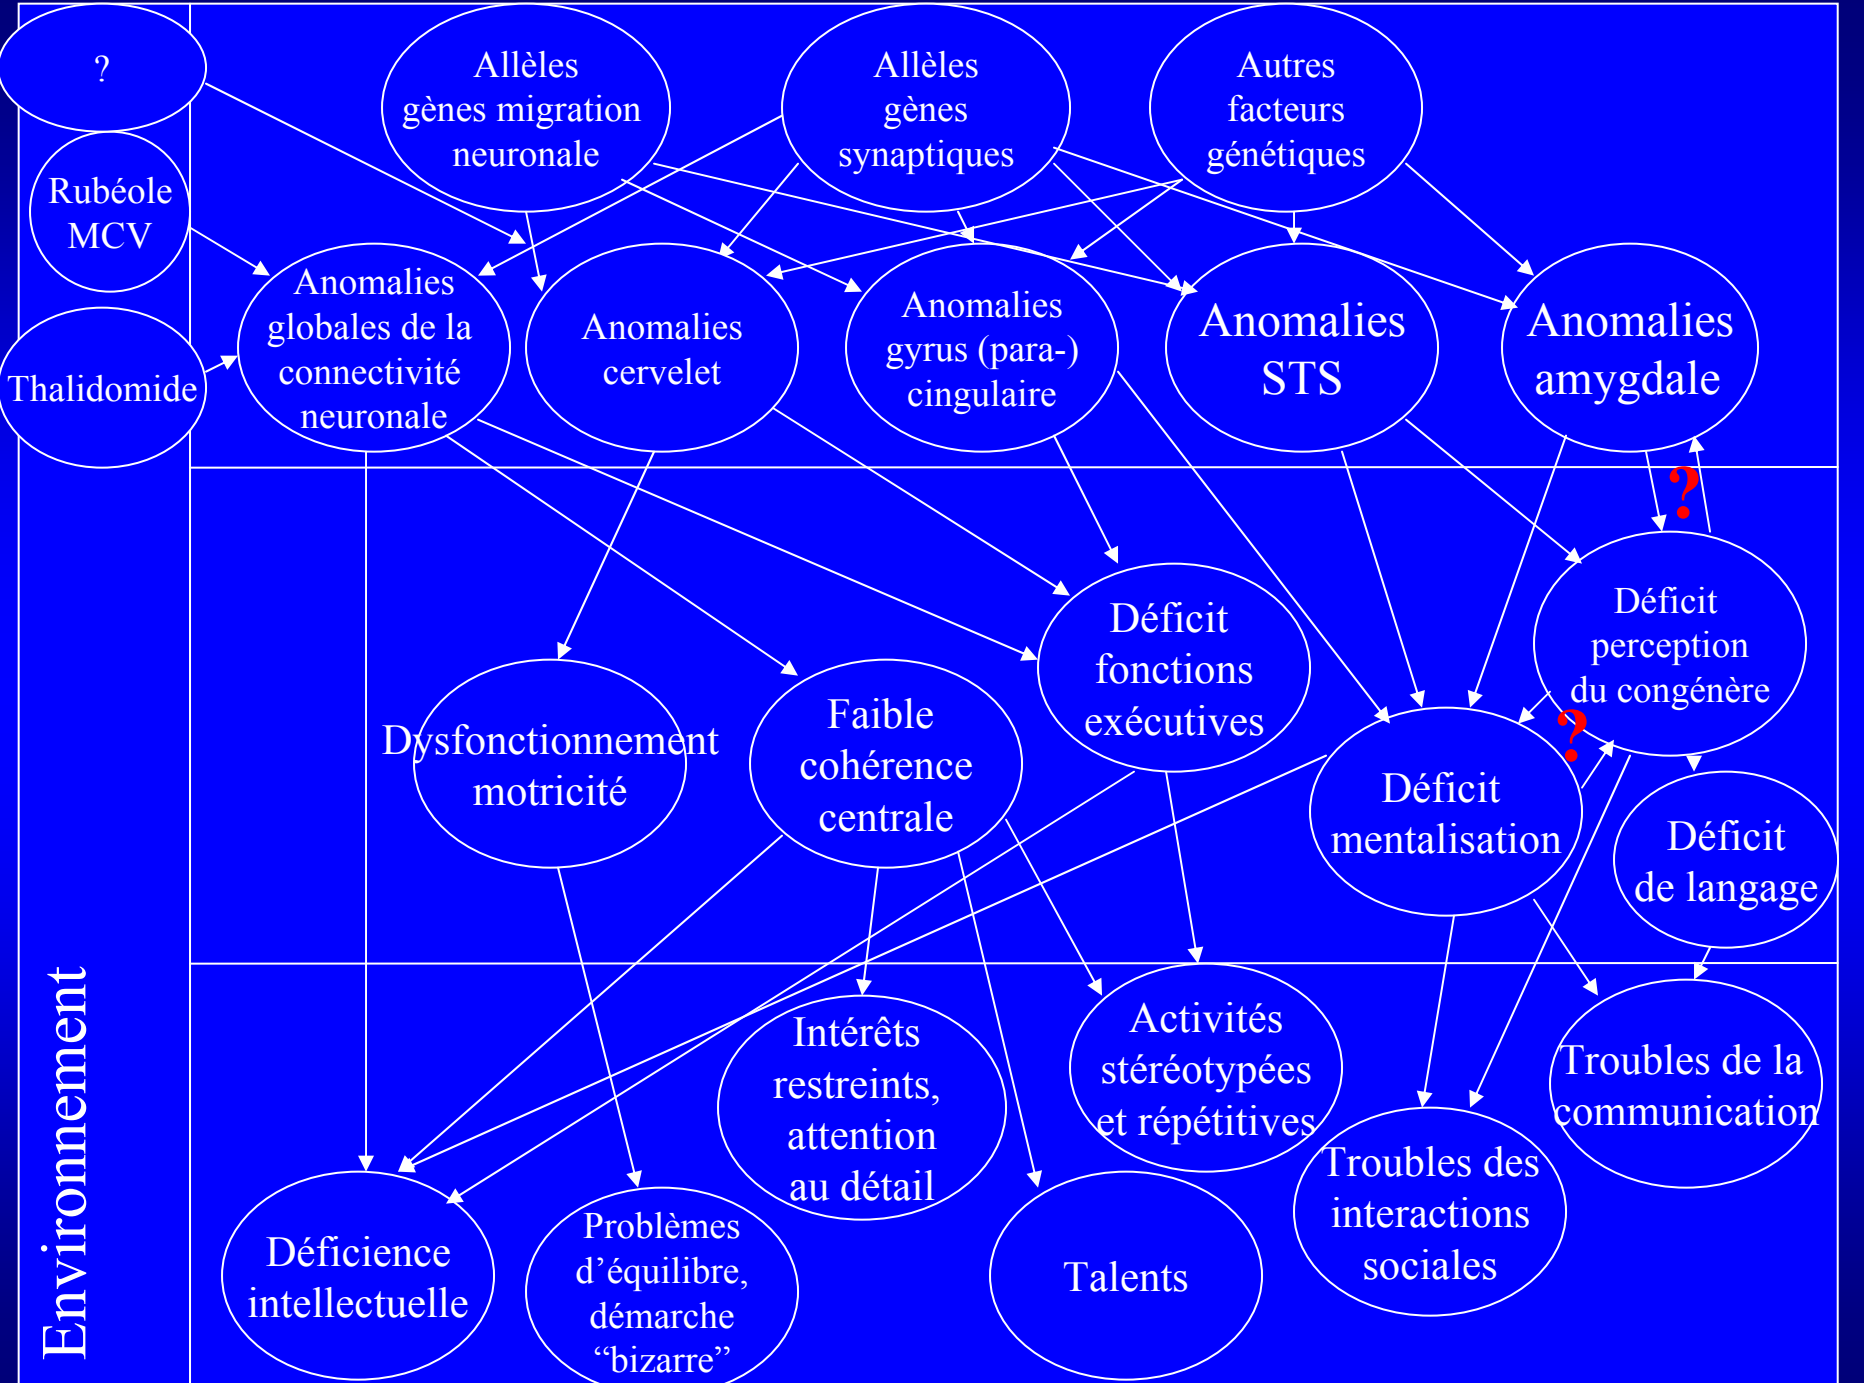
?

Rubéole MCV

Thalidomide

Environnement

Allèles gènes migration neuronale

Allèles gènes synaptiques

Autres facteurs génétiques

Anomalies globales de la connectivité neuronale

Anomalies cervelet

Anomalies gyrus (para-) cingulaire

Anomalies STS

Anomalies amygdale

?

Déficit perception du congénère

Déficit fonctions exécutives

Dysfonctionnement motricité

Faible cohérence centrale

Déficit mentalisation

?

Déficit de langage

Intérêts restreints, attention au détail

Activités stéréotypées et répétitives

Troubles de la communication

Troubles des interactions sociales

Déficience intellectuelle

Problèmes d'équilibre, démarche "bizarre"

Talents